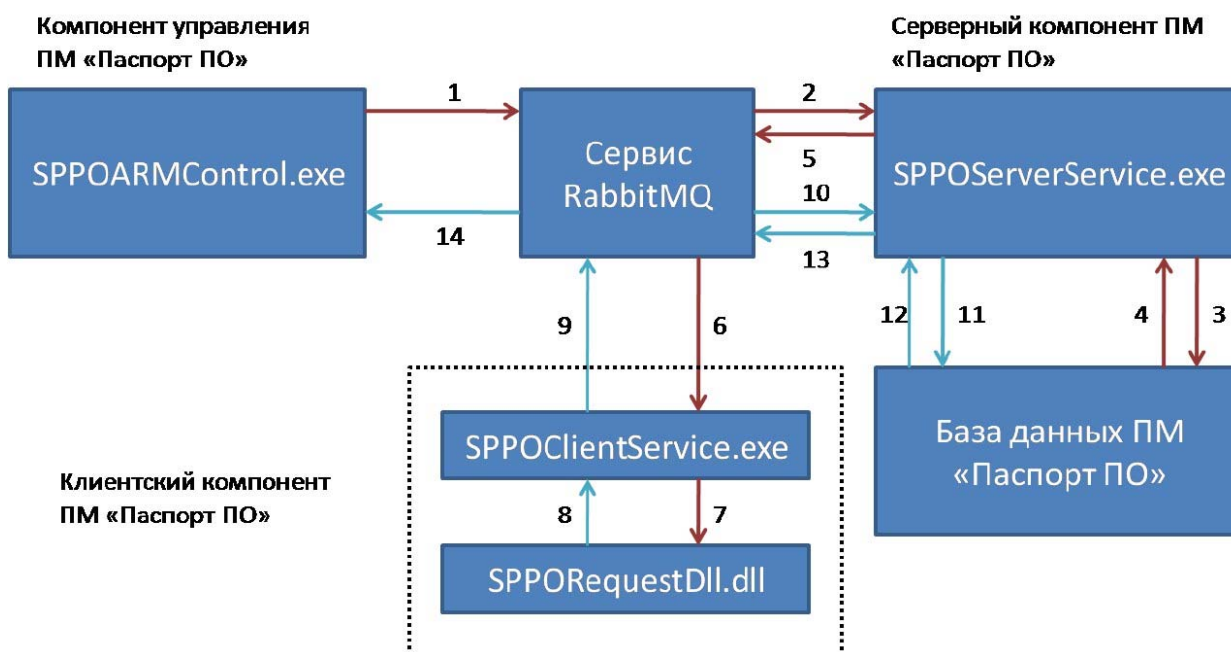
Компонент управления ПМ «Паспорт ПО»

Серверный компонент ПМ «Паспорт ПО»

SPPOARMControl.exe

1

Сервис RabbitMQ

2

5

10

13

14

SPPOServerService.exe

9

6

12

11

4

3

SPPOClientService.exe

База данных ПМ «Паспорт ПО»

Клиентский компонент ПМ «Паспорт ПО»

8

7

SPPORequestDll.dll